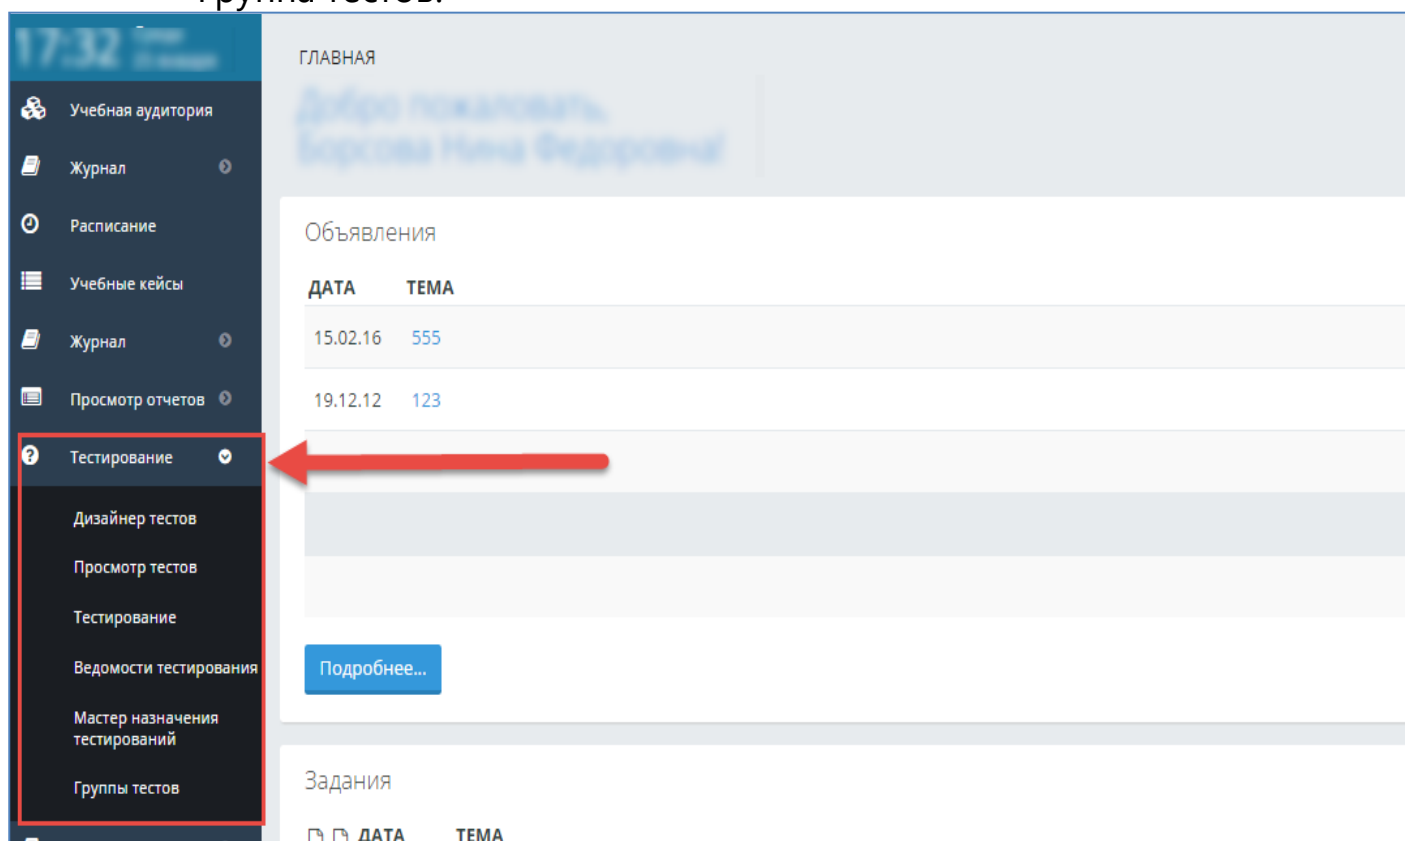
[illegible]

17:32 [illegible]

Учебная аудитория

Журнал

Расписание

Учебные кейсы

Журнал

Просмотр отчетов

Тестирование

Дизайнер тестов

Просмотр тестов

Тестирование

Ведомости тестирования

Мастер назначения тестирований

Группы тестов

ГЛАВНАЯ

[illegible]

Объявления

| ДАТА | ТЕМА |
|---|---|
| 15.02.16 | 555 |
| 19.12.12 | 123 |

Подробнее...

Задания

ДАТА ТЕМА